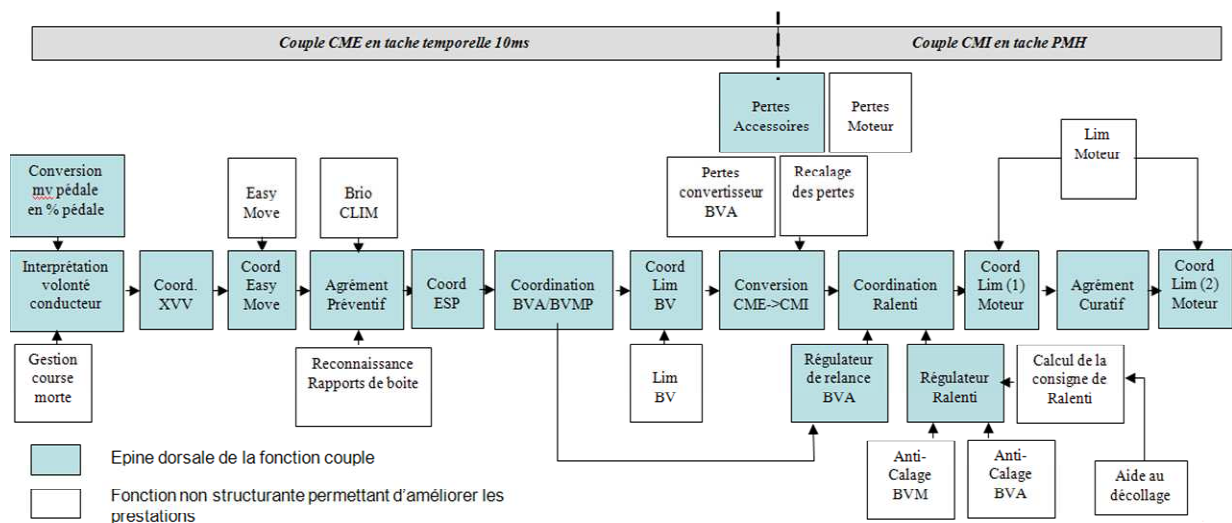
Couple CME en tache temporelle 10ms

Couple CMI en tache PMH

Pertes Accessoires

Pertes Moteur

Lim Moteur

Pertes convertisseur BVA

Recalage des pertes

Conversion mv pédale en % pédale

Easy Move

Brio CLIM

Interprétation volonté conducteur

Coord. XVV

Coord Easy Move

Agrément Préventif

Coord ESP

Coordination BVA/BVMP

Coord Lim BV

Conversion CME->CMI

Coordination Ralenti

Coord Lim (1) Moteur

Agrément Curatif

Coord Lim (2) Moteur

Gestion course morte

Reconnaissance Rapports de boite

Lim BV

Régulateur de relance BVA

Régulateur Ralenti

Calcul de la consigne de Ralenti

Anti-Calage BVM

Anti-Calage BVA

Aide au décollage

Epine dorsale de la fonction couple

Fonction non structurante permettant d'améliorer les prestations